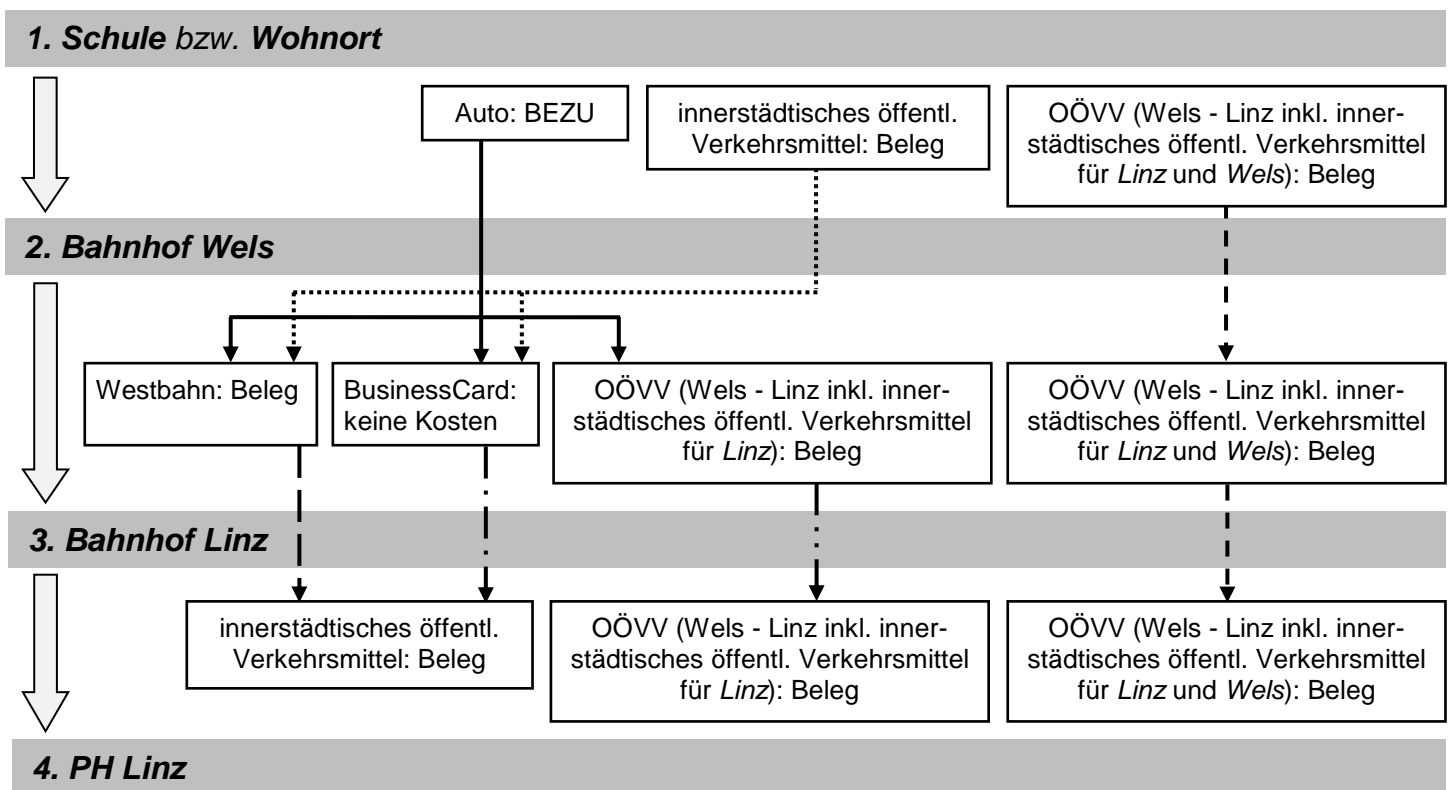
1. Schule bzw. Wohnort

Auto: BEZU

innerstädtisches öffentl. Verkehrsmittel: Beleg

OÖVV (Wels - Linz inkl. innerstädtisches öffentl. Verkehrsmittel für Linz und Wels): Beleg

2. Bahnhof Wels

Westbahn: Beleg

BusinessCard: keine Kosten

OÖVV (Wels - Linz inkl. innerstädtisches öffentl. Verkehrsmittel für Linz): Beleg

OÖVV (Wels - Linz inkl. innerstädtisches öffentl. Verkehrsmittel für Linz und Wels): Beleg

3. Bahnhof Linz

innerstädtisches öffentl. Verkehrsmittel: Beleg

OÖVV (Wels - Linz inkl. innerstädtisches öffentl. Verkehrsmittel für Linz): Beleg

OÖVV (Wels - Linz inkl. innerstädtisches öffentl. Verkehrsmittel für Linz und Wels): Beleg

4. PH Linz